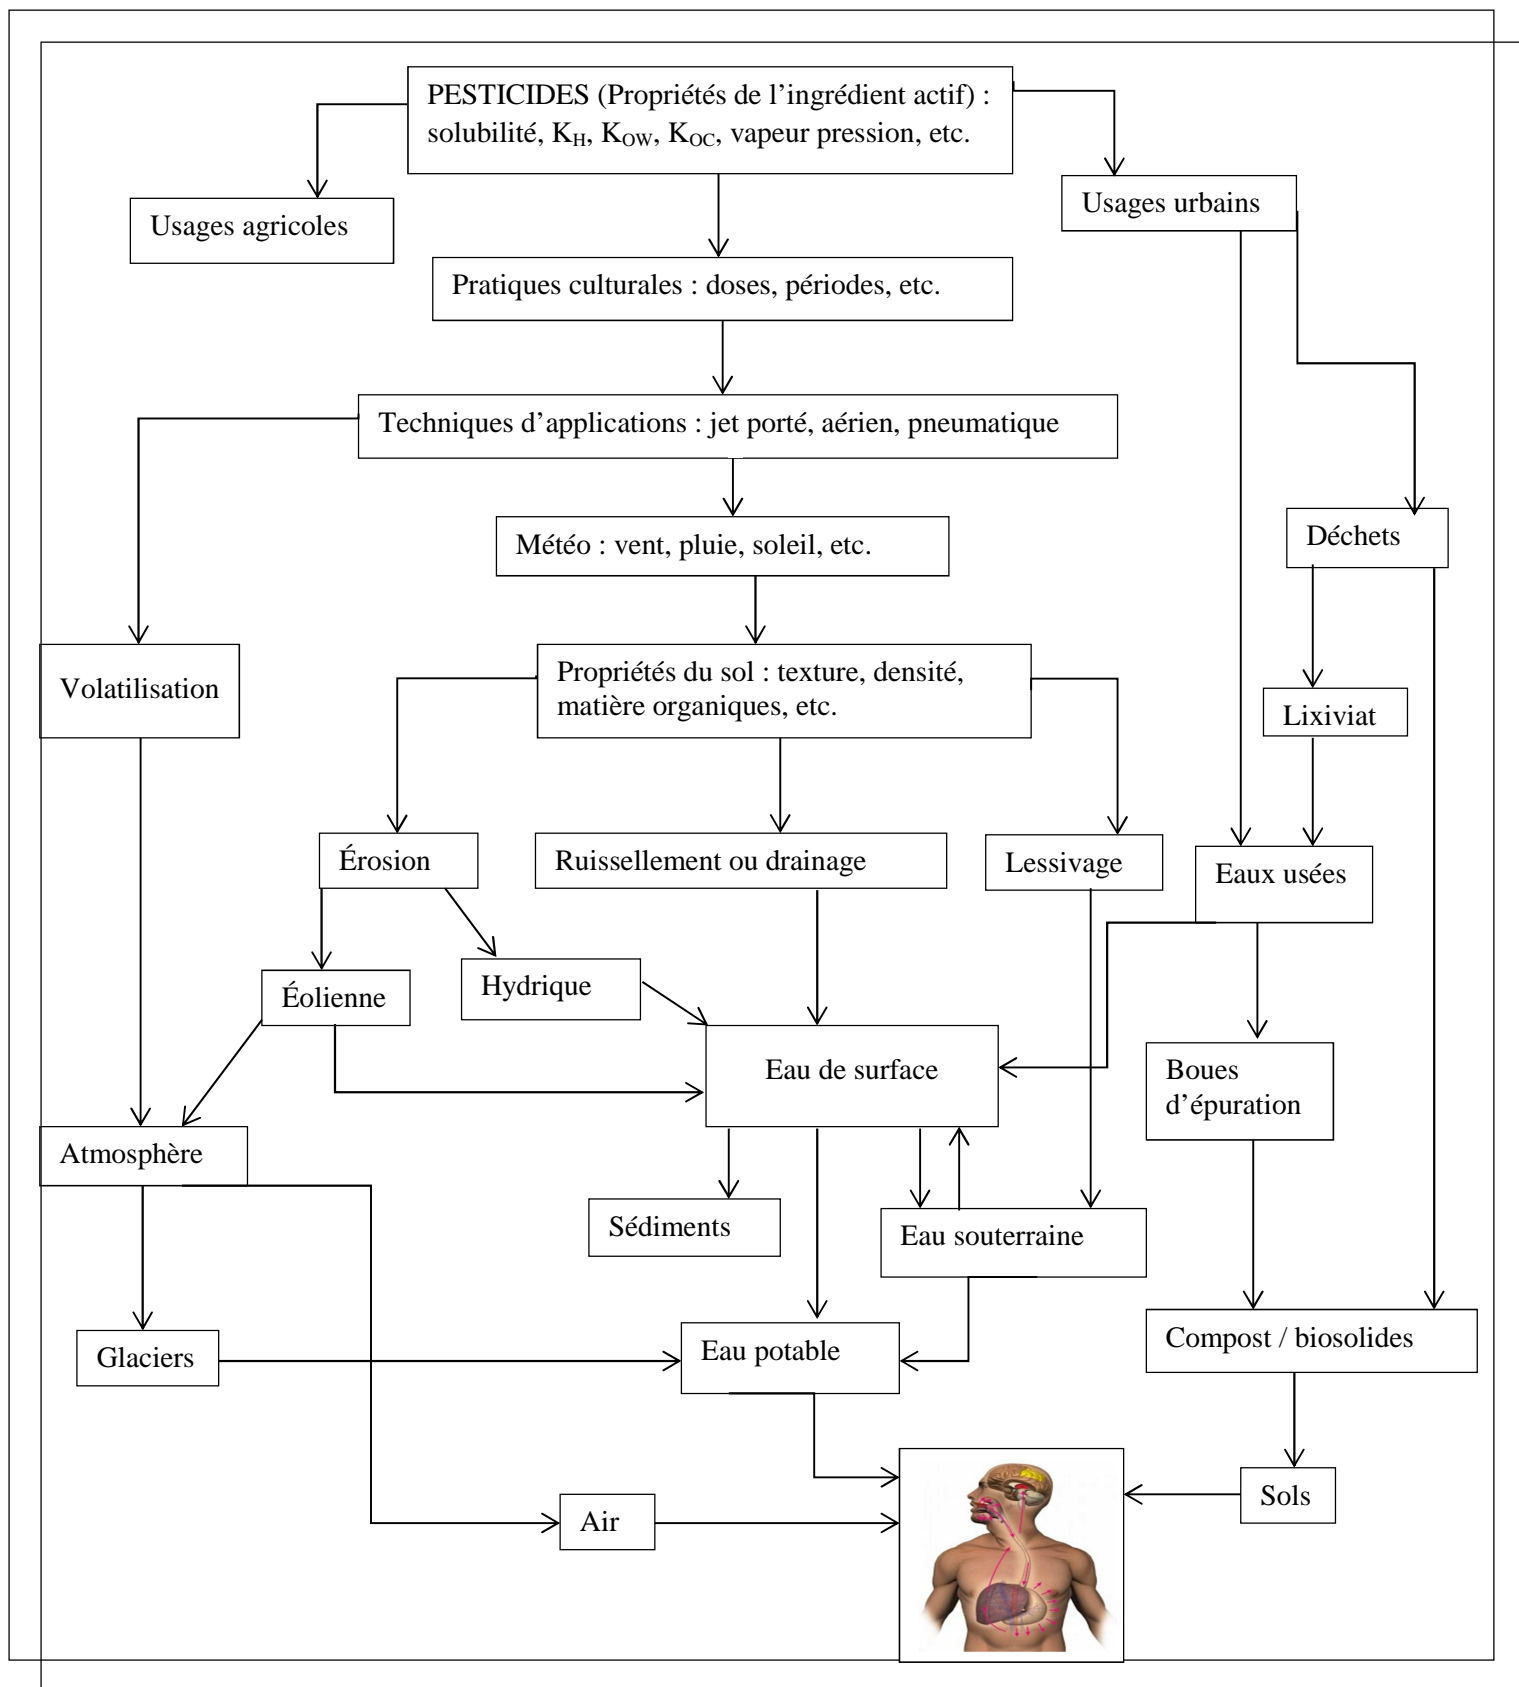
PESTICIDES (Propriétés de l'ingrédient actif) : solubilité, $K_H$, $K_{OW}$, $K_{OC}$, vapeur pression, etc.

Usages agricoles

Usages urbains

Pratiques culturales : doses, périodes, etc.

Techniques d'applications : jet porté, aérien, pneumatique

Météo : vent, pluie, soleil, etc.

Déchets

Volatilisation

Propriétés du sol : texture, densité, matière organiques, etc.

Lixiviat

Érosion

Ruissellement ou drainage

Lessivage

Eaux usées

Éolienne

Hydrique

Eau de surface

Boues d'épuration

Atmosphère

Sédiments

Eau souterraine

Glaciers

Eau potable

Compost / biosolides

Sols

Air